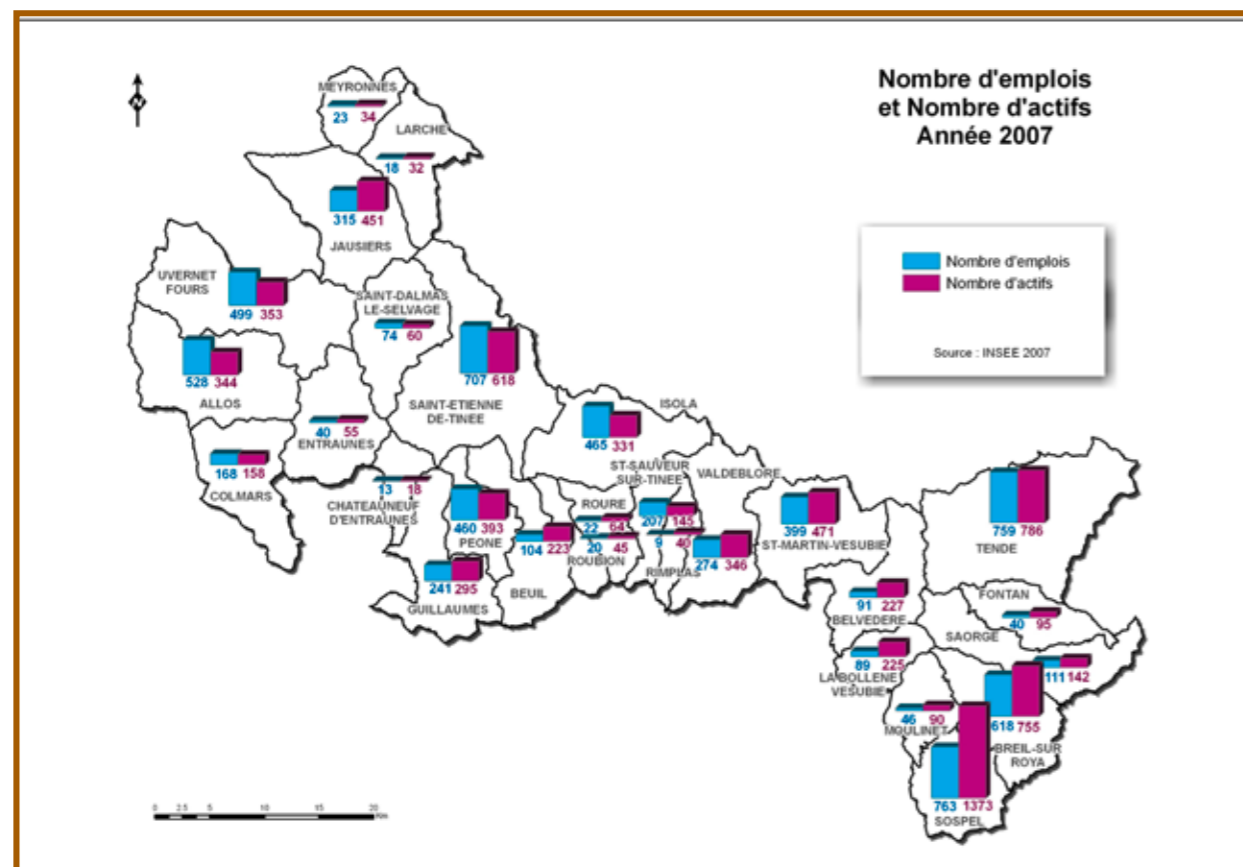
N

Nombre d'emplois
et Nombre d'actifs
Année 2007

Nombre d'emplois
Nombre d'actifs

Source : INSEE 2007

MEYRONNES
23 34
LARCHE
18 32
315 451
JAUSIERS
UVERNET FOURS
499 353
SAINT-DALMAS LE-SELVAGE
74 60
528 344
ALLOS
707 618
SAINT-ETIENNE DE-TINEE
ISOLA
465 331
40 55
ENTRAUNES
168 158
COLMARS
13 18
CHATEAUNEUF D'ENTRAUNES
460 393
PEONE
104 223
22 64
ROURE
20 45
ROUBION
BEUIL
241 295
GUILLAUMES
ST-SAUVEUR SUR-TINEE
207 145
9 40
RIMPLAS
274 346
VALDEBLORE
399 471
ST-MARTIN-VESUBIE
759 786
TENDE
91 227
BELVEDERE
FONTAN
40 95
SAORGE
89 225
LA BOLLENE VESUBIE
111 142
618 755
46 90
MOULINET
BREIL-SUR ROYA
763 1373
SOSPEL

0 2.5 5 10 15 20 Km